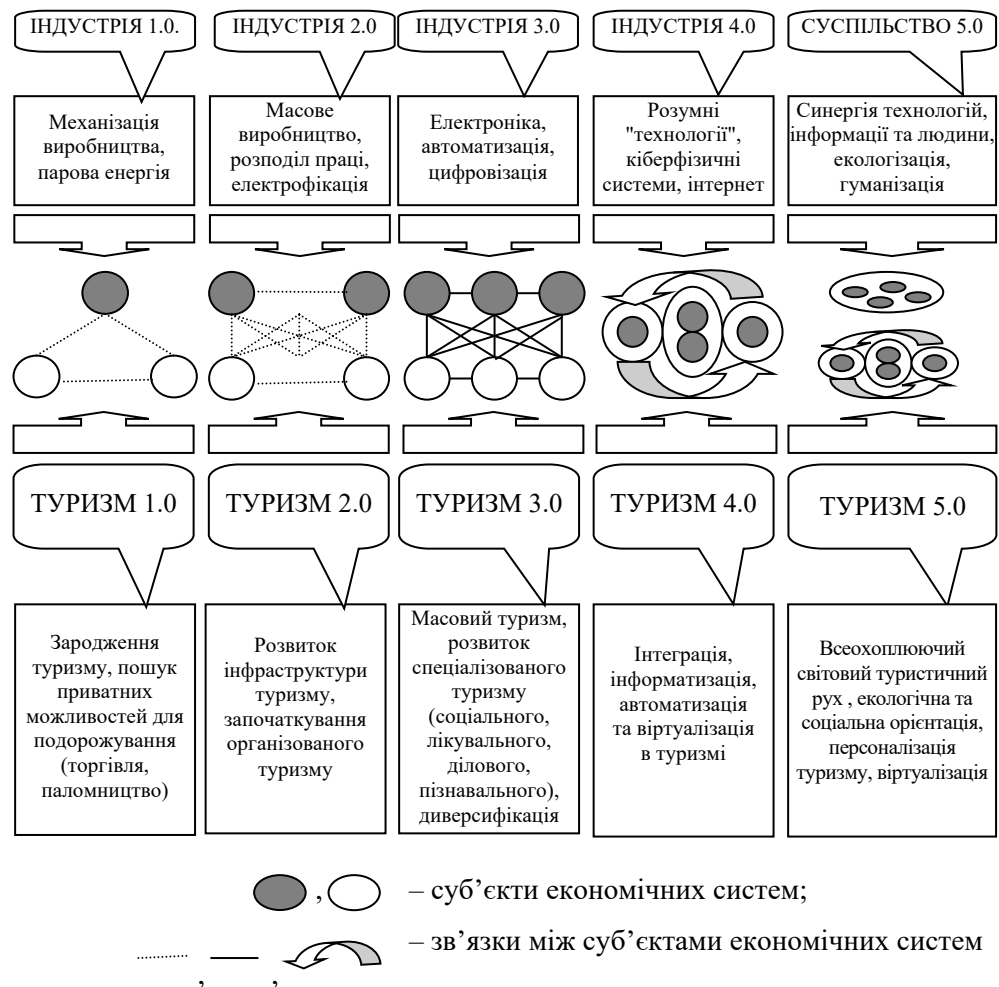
ІНДУСТРІЯ 1.0.

Механізація виробництва, парова енергія

ІНДУСТРІЯ 2.0

Масове виробництво, розподіл праці, електрофікація

ІНДУСТРІЯ 3.0

Електроніка, автоматизація, цифровізація

ІНДУСТРІЯ 4.0

Розумні "технології", кіберфізичні системи, інтернет

СУСПІЛЬСТВО 5.0

Синергія технологій, інформації та людини, екологізація, гуманізація

ТУРИЗМ 1.0

Зародження туризму, пошук приватних можливостей для подорожування (торгівля, паломництво)

ТУРИЗМ 2.0

Розвиток інфраструктури туризму, започаткування організованого туризму

ТУРИЗМ 3.0

Масовий туризм, розвиток спеціалізованого туризму (соціального, лікувального, ділового, пізнавального), диверсифікація

ТУРИЗМ 4.0

Інтеграція, інформатизація, автоматизація та віртуалізація в туризмі

ТУРИЗМ 5.0

Всеохоплюючий світовий туристичний рух , екологічна та соціальна орієнтація, персоналізація туризму, віртуалізація

, – суб'єкти економічних систем;

, , – зв'язки між суб'єктами економічних систем